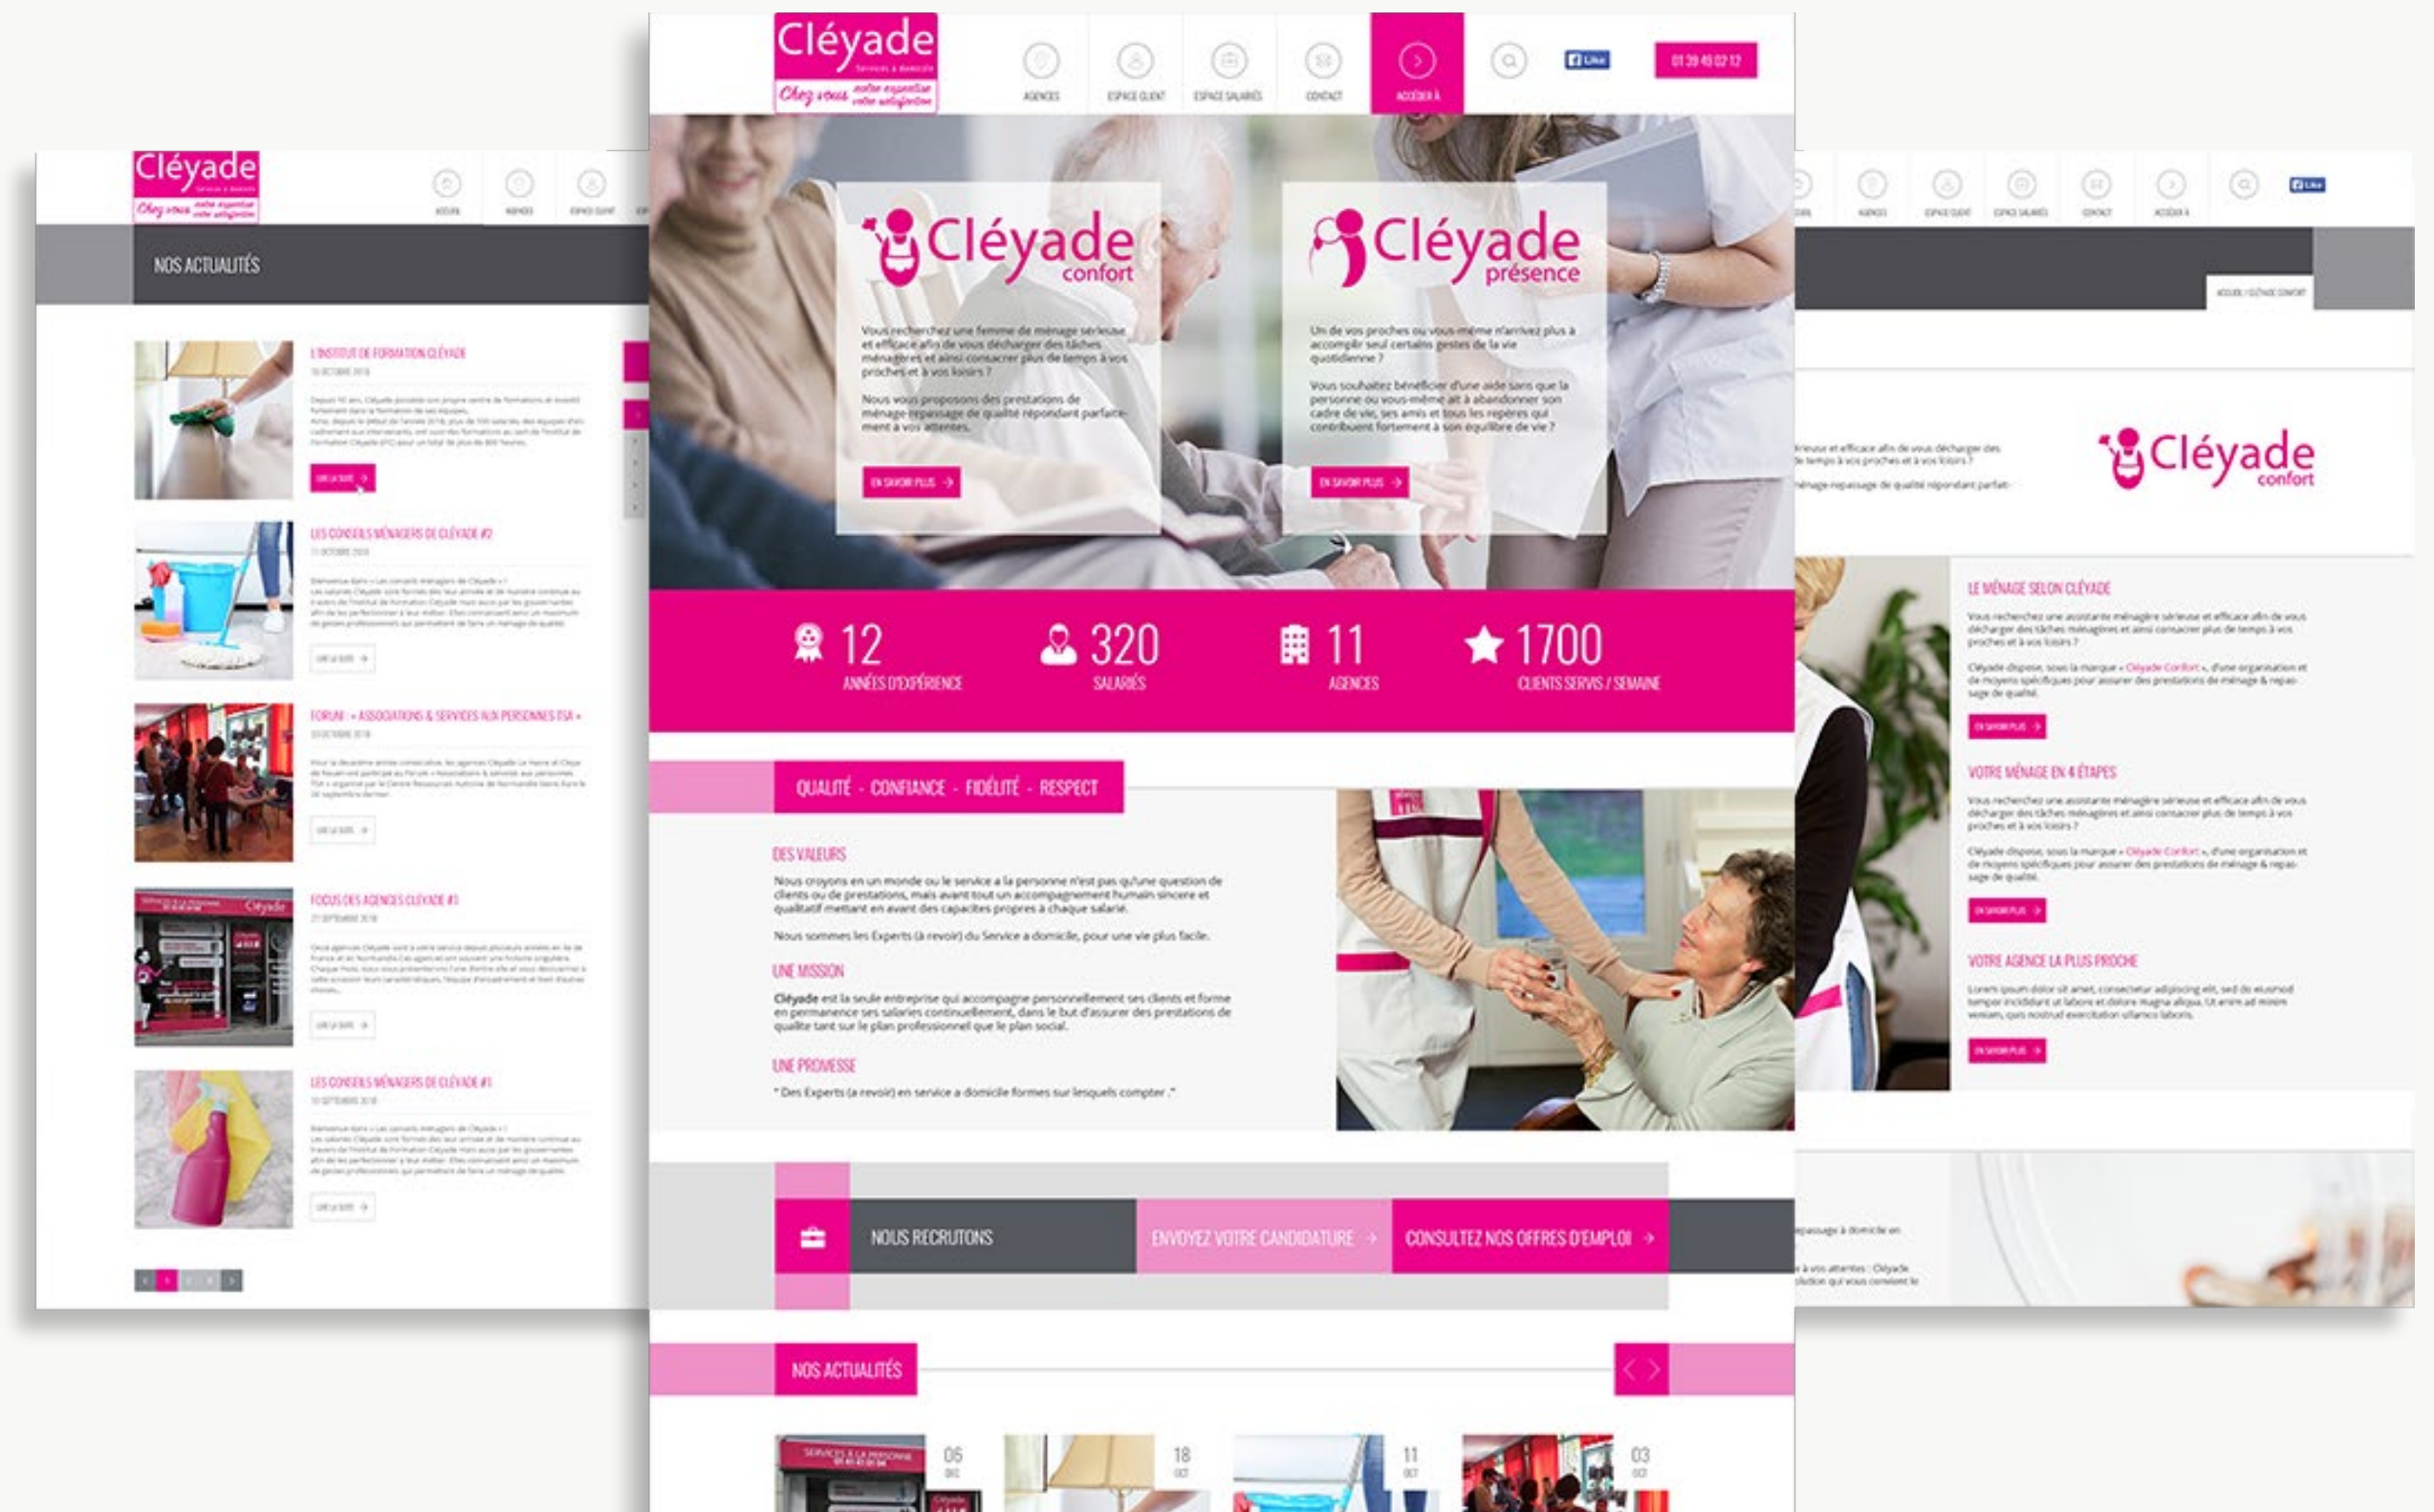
Cléyade
Services à domicile
Chez vous notre expertise votre satisfaction

AGENCES
ESPACE CLIENT
ESPACE SALARIÉS
CONTACT
ACCÉDER À

Like

01 39 49 02 12

Cléyade confort

Vous recherchez une femme de ménage sérieuse et efficace afin de vous décharger des tâches ménagères et ainsi consacrer plus de temps à vos proches et à vos loisirs ?

Nous vous proposons des prestations de ménage-repassage de qualité répondant parfaitement à vos attentes.

EN SAVOIR PLUS

Cléyade présence

Un de vos proches ou vous-même n'arrivez plus à accomplir seul certains gestes de la vie quotidienne ?

Vous souhaitez bénéficier d'une aide sans que la personne ou vous-même ait à abandonner son cadre de vie, ses amis et tous les repères qui contribuent fortement à son équilibre de vie ?

EN SAVOIR PLUS

12
ANNÉES D'EXPÉRIENCE

320
SALARIÉS

11
AGENCES

1700
CLIENTS SERVIS / SEMAINE

QUALITÉ - CONFIANCE - FIDÉLITÉ - RESPECT

DES VALEURS

Nous croyons en un monde ou le service a la personne n'est pas qu'une question de clients ou de prestations, mais avant tout un accompagnement humain sincere et qualitatif mettant en avant des capacites propres à chaque salarié.

Nous sommes les Experts (à revoir) du Service a domicile, pour une vie plus facile.

UNE MISSION

Cléyade est la seule entreprise qui accompagne personnellement ses clients et forme en permanence ses salaries continuellement, dans le but d'assurer des prestations de qualite tant sur le plan professionnel que le plan social.

UNE PROMESSE

" Des Experts (a revoir) en service a domicile formes sur lesquels compter ."

NOUS RECRUTONS
ENVOYEZ VOTRE CANDIDATURE
CONSULTEZ NOS OFFRES D'EMPLOI

NOS ACTUALITÉS

06
18
11
03

NOS ACTUALITÉS

L'INSTITUT DE FORMATION CLÉYADE
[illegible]
LIRE LA SUITE

LES CONSEILS MÉNAGERS DE CLÉYADE #2
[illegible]
LIRE LA SUITE

FORUM : « ASSOCIATIONS & SERVICES AUX PERSONNES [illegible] »
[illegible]
LIRE LA SUITE

FOCUS DES AGENCES CLÉYADE #1
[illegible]
LIRE LA SUITE

LES CONSEILS MÉNAGERS DE CLÉYADE #1
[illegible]
LIRE LA SUITE

Cléyade confort

LE MÉNAGE SELON CLÉYADE

Vous recherchez une assistante ménagère sérieuse et efficace afin de vous décharger des tâches ménagères et ainsi consacrer plus de temps à vos proches et à vos loisirs ?

Cléyade dispose, sous la marque « Cléyade Confort », d'une organisation et de moyens spécifiques pour assurer des prestations de ménage & repassage de qualité.

EN SAVOIR PLUS

VOTRE MÉNAGE EN 4 ÉTAPES

Vous recherchez une assistante ménagère sérieuse et efficace afin de vous décharger des tâches ménagères et ainsi consacrer plus de temps à vos proches et à vos loisirs ?

Cléyade dispose, sous la marque « Cléyade Confort », d'une organisation et de moyens spécifiques pour assurer des prestations de ménage & repassage de qualité.

EN SAVOIR PLUS

VOTRE AGENCE LA PLUS PROCHE

Lorem ipsum dolor sit amet, consectetur adipiscing elit, sed do eiusmod tempor incididunt ut labore et dolore magna aliqua. Ut enim ad minim veniam, quis nostrud exercitation ullamco laboris.

EN SAVOIR PLUS